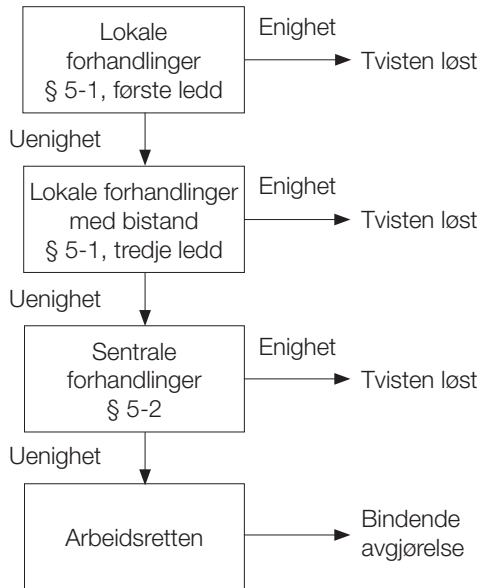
Lokale forhandlinger § 5-1, første ledd

Enighet

Tvisten løst

Uenighet

Lokale forhandlinger med bistand § 5-1, tredje ledd

Enighet

Tvisten løst

Uenighet

Sentrale forhandlinger § 5-2

Enighet

Tvisten løst

Uenighet

Arbeidsretten

Bindende avgjørelse